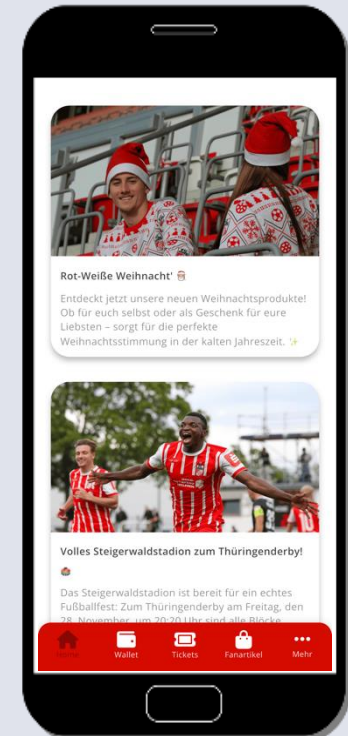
Rot-Weiße Weihnacht' 🎅

Entdeckt jetzt unsere neuen Weihnachtsprodukte! Ob für euch selbst oder als Geschenk für eure Liebsten – sorgt für die perfekte Weihnachtsstimmung in der kalten Jahreszeit. ✨

Volles Steigerwaldstadion zum Thüringenderby!

Das Steigerwaldstadion ist bereit für ein echtes Fußballfest: Zum Thüringenderby am Freitag, den 28. November, um 20:20 Uhr sind alle Blöcke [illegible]

Home Wallet Tickets Fanartikel Mehr